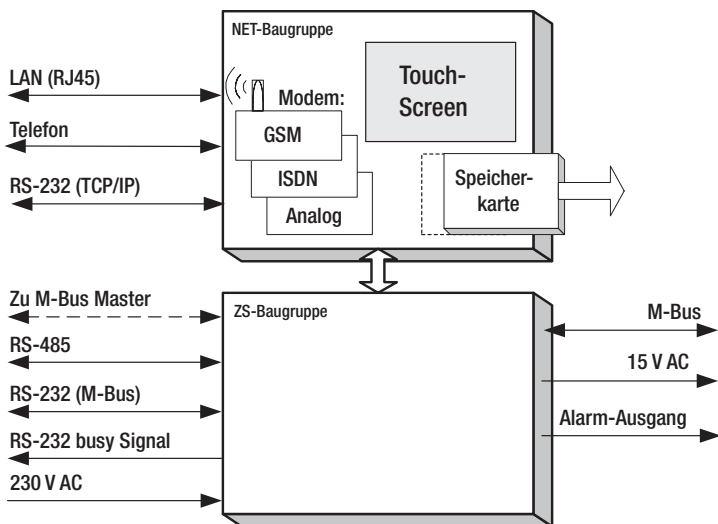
NET-Baugruppe

LAN (RJ45)

Telefon

RS-232 (TCP/IP)

Modem:

GSM

ISDN

Analog

Touch-Screen

Speicherkarte

Zu M-Bus Master

RS-485

RS-232 (M-Bus)

RS-232 busy Signal

230 V AC

ZS-Baugruppe

M-Bus

15 V AC

Alarm-Ausgang